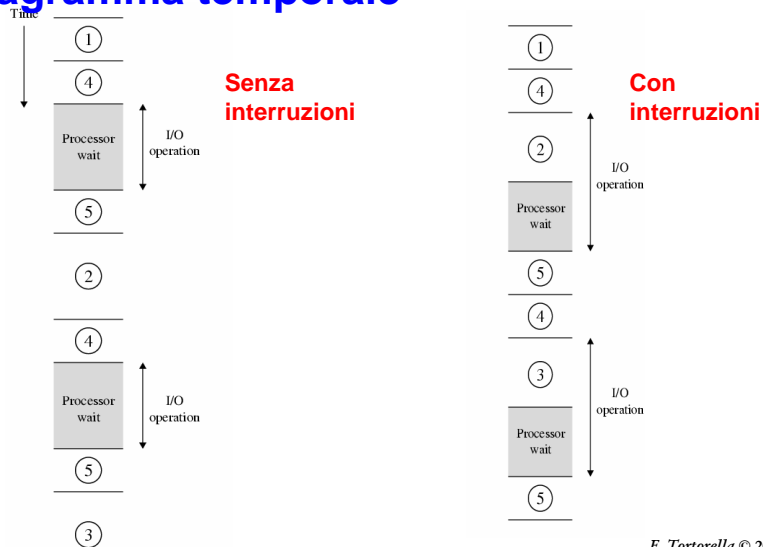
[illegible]agramma temporale

Time

1
4
Processor wait
I/O operation
5
2
4
Processor wait
I/O operation
5
3

Senza interruzioni

1
4
2
I/O operation
Processor wait
5
4
3
I/O operation
Processor wait
5

Con interruzioni

F. Tortorella © 2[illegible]